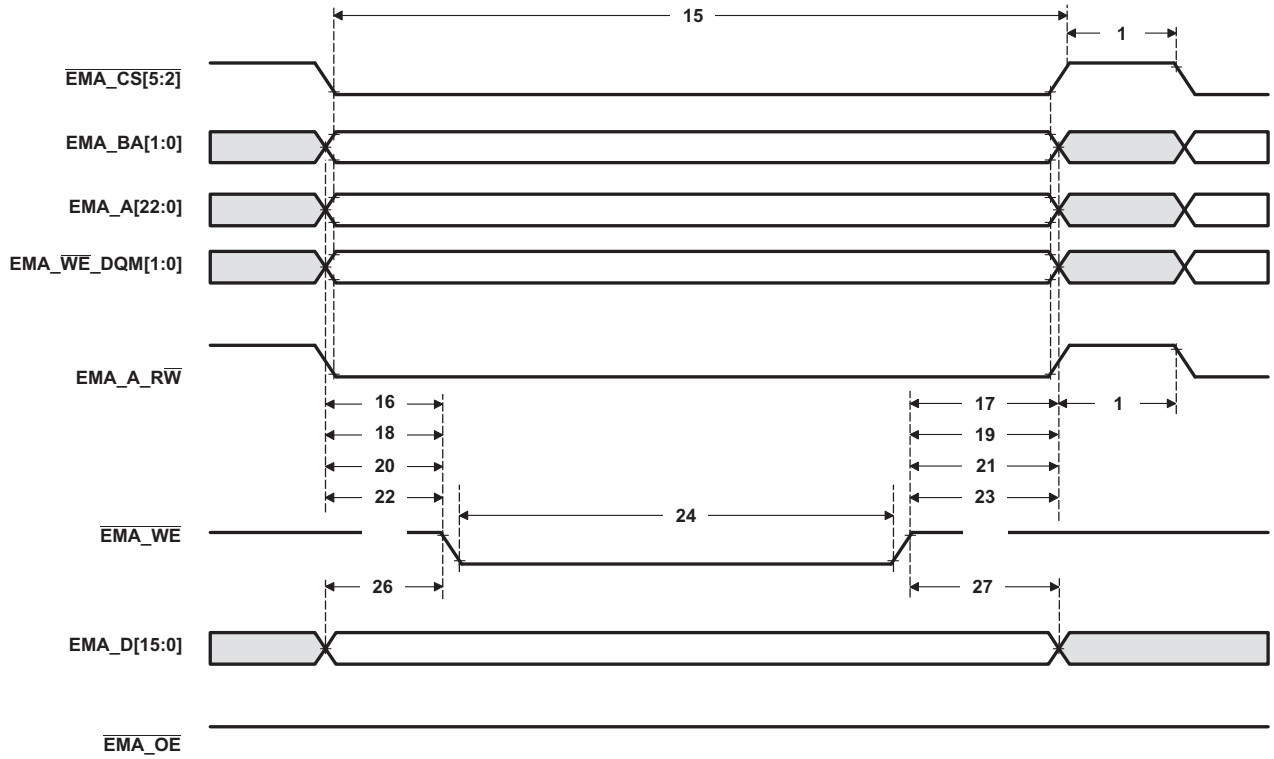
15

1

$\overline{\text{EMA\_CS[5:2]}}$

EMA_BA[1:0]

EMA_A[22:0]

EMA_$\overline{\text{WE}}$_DQM[1:0]

EMA_A_R$\overline{\text{W}}$

16

18

20

22

17

19

21

23

1

24

$\overline{\text{EMA\_WE}}$

26

27

EMA_D[15:0]

$\overline{\text{EMA\_OE}}$